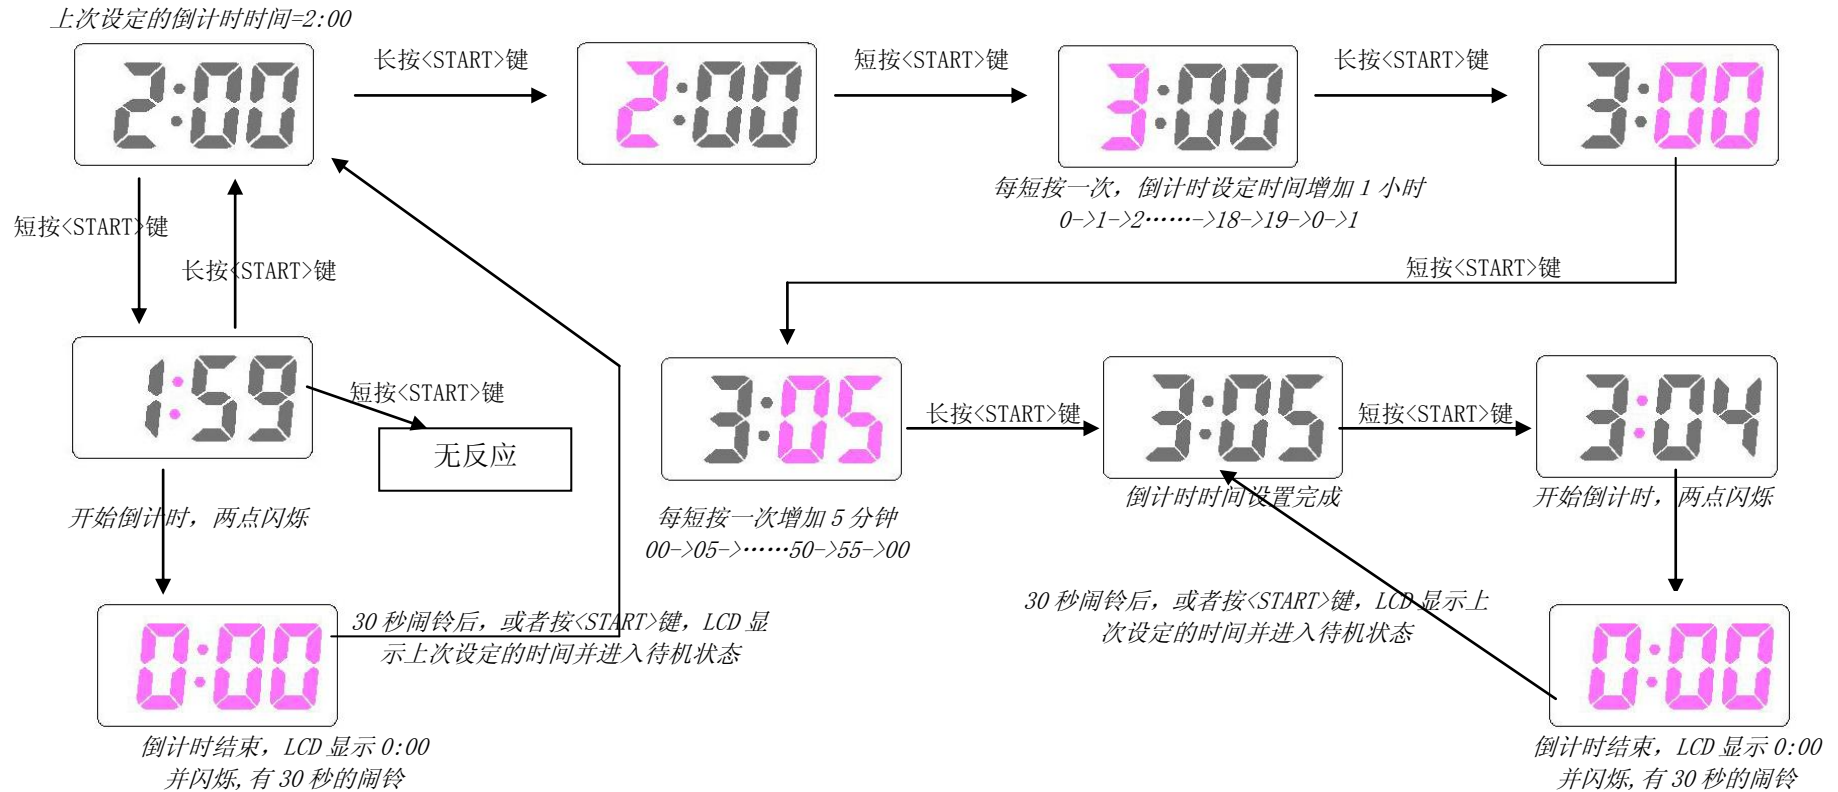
上次设定的倒计时时间=2:00

2:00

长按<START>键

2:00

短按<START>键

3:00

每短按一次，倒计时设定时间增加 1 小时
0->1->2……->18->19->0->1

长按<START>键

3:00

短按<START>键

短按<START>键

长按<START>键

1:59

短按<START>键

无反应

开始倒计时，两点闪烁

0:00

倒计时结束，LCD 显示 0:00
并闪烁，有 30 秒的闹铃

30 秒闹铃后，或者按<START>键，LCD 显示上次设定的时间并进入待机状态

3:05

每短按一次增加 5 分钟
00->05->……50->55->00

长按<START>键

3:05

倒计时时间设置完成

短按<START>键

3:04

开始倒计时，两点闪烁

30 秒闹铃后，或者按<START>键，LCD 显示上次设定的时间并进入待机状态

0:00

倒计时结束，LCD 显示 0:00
并闪烁，有 30 秒的闹铃